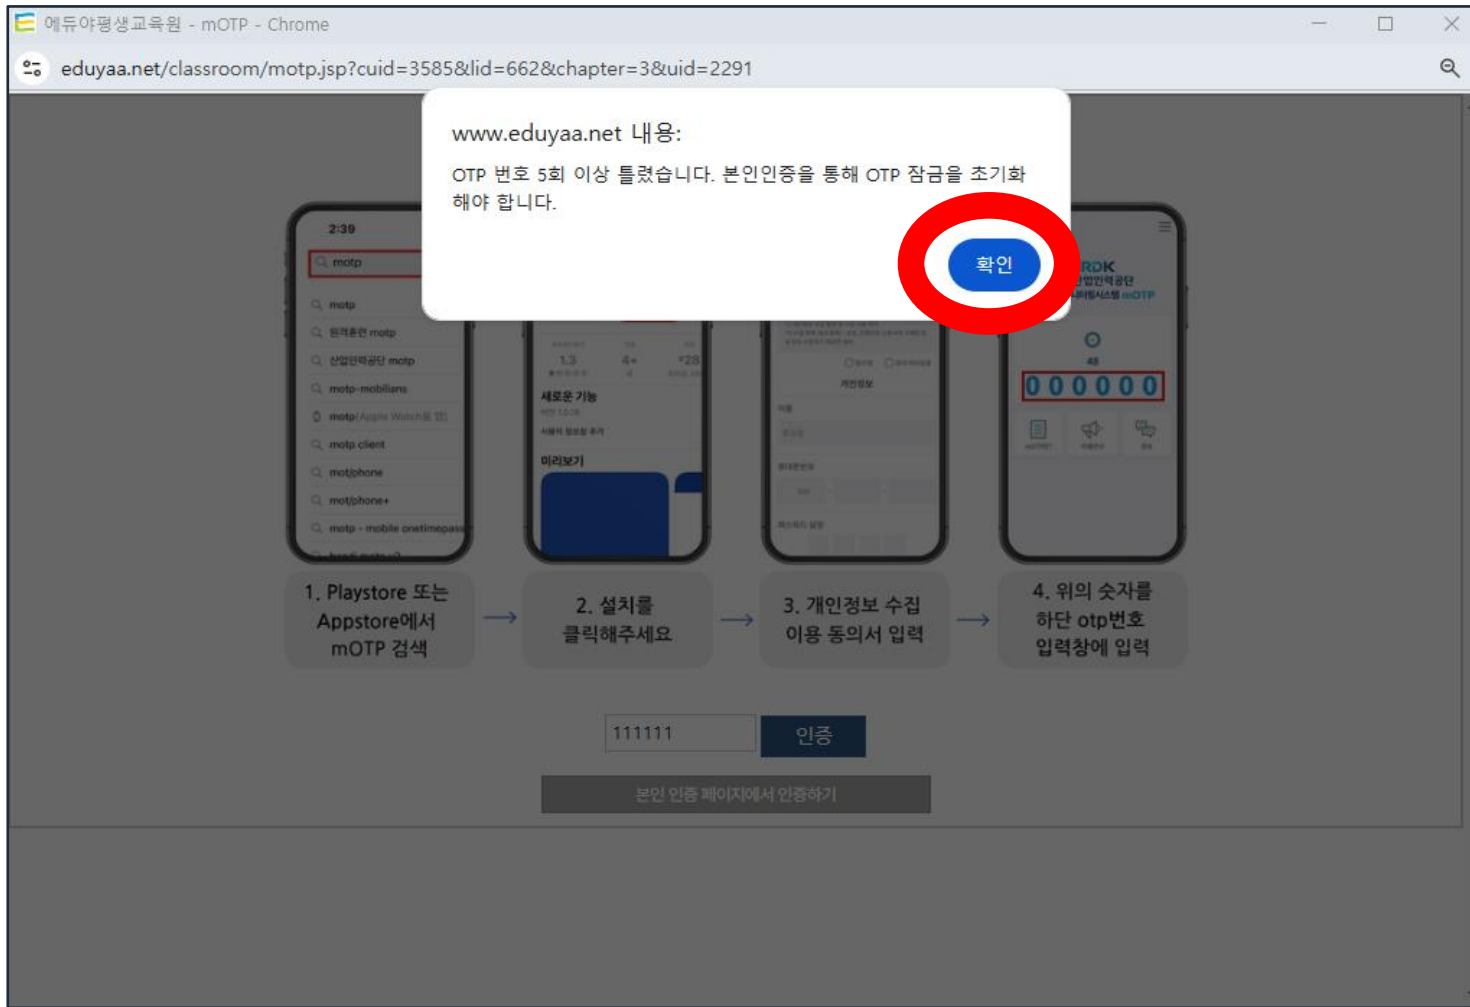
에듀야평생교육원 - mOTP - Chrome

eduyaa.net/classroom/motp.jsp?cuid=3585&lid=662&chapter=3&uid=2291

www.eduyaa.net 내용:

OTP 번호 5회 이상 틀렸습니다. 본인인증을 통해 OTP 잠금을 초기화 해야 합니다.

확인

2:39

motp

motp

motp-mobilians

motp client

motpphone

motpphone+

motp - mobile onetimepass

1.3

4+

새로운 기능

미리보기

개인정보

RDK

0 0 0 0 0 0

1. Playstore 또는 Appstore에서 mOTP 검색

2. 설치를 클릭해주세요

3. 개인정보 수집 이용 동의서 입력

4. 위의 숫자를 하단 otp번호 입력창에 입력

111111

인증

본인 인증 페이지에서 인증하기